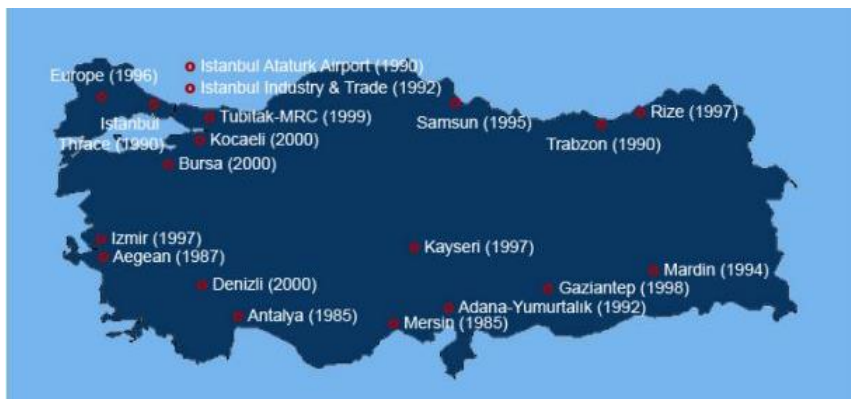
Istanbul Ataturk Airport (1990)
Istanbul Industry & Trade (1992)
Europe (1996)
Istanbul
Thrace (1990)
Tubitak-MRC (1999)
Kocaeli (2000)
Bursa (2000)
Samsun (1995)
Rize (1997)
Trabzon (1990)
Izmir (1997)
Aegean (1987)
Kayseri (1997)
Mardin (1994)
Gaziantep (1998)
Denizli (2000)
Adana-Yumurtalık (1992)
Antalya (1985)
Mersin (1985)